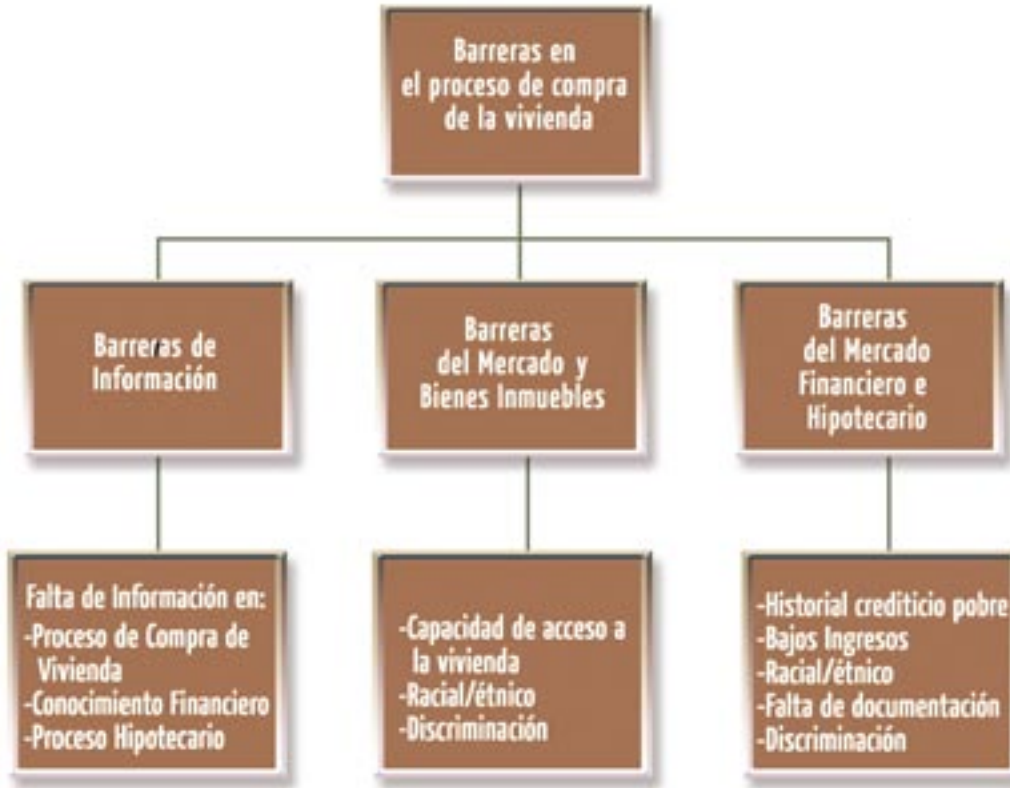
Barreras en el proceso de compra de la vivienda

Barreras de Información

Barreras del Mercado y Bienes Inmuebles

Barreras del Mercado Financiero e Hipotecario

Falta de Información en:
-Proceso de Compra de Vivienda
-Conocimiento Financiero
-Proceso Hipotecario

-Capacidad de acceso a la vivienda
-Racial/étnico
-Discriminación

-Historial crediticio pobre
-Bajos Ingresos
-Racial/étnico
-Falta de documentación
-Discriminación